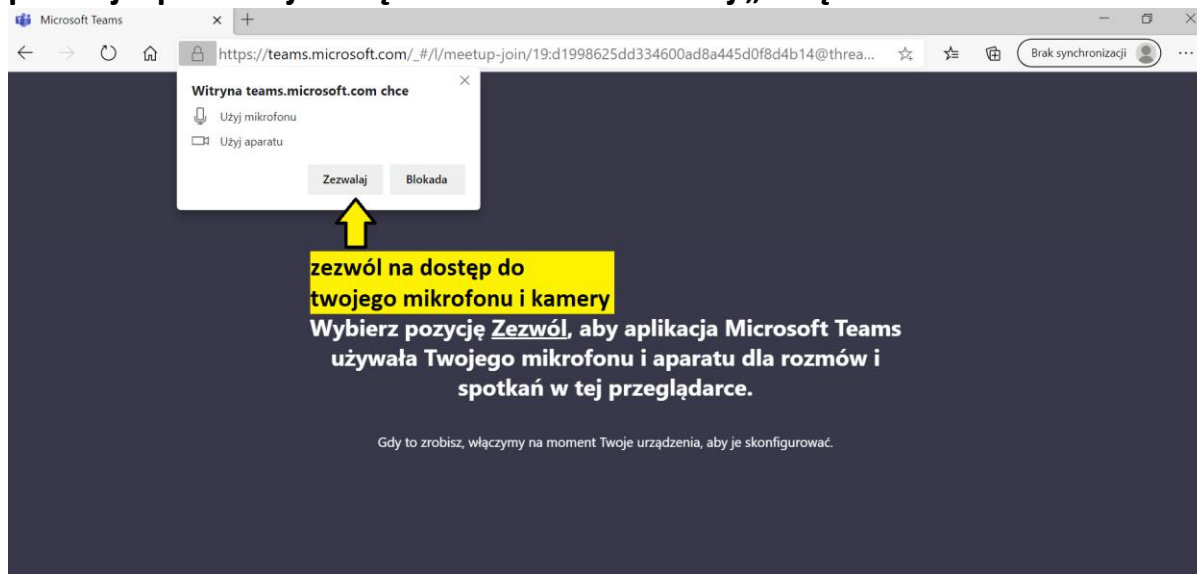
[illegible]

Microsoft Teams

https://teams.microsoft.com/_#/l/meetup-join/19:d1998625dd334600ad8a445d0f8d4b14@threa...

Brak synchronizacji

Witryna teams.microsoft.com chce

Użyj mikrofonu

Użyj aparatu

Zezwalaj

Blokada

zezwól na dostęp do twojego mikrofonu i kamery

Wybierz pozycję Zezwól, aby aplikacja Microsoft Teams używała Twojego mikrofonu i aparatu dla rozmów i spotkań w tej przeglądarce.

Gdy to zrobisz, włączymy na moment Twoje urządzenia, aby je skonfigurować.